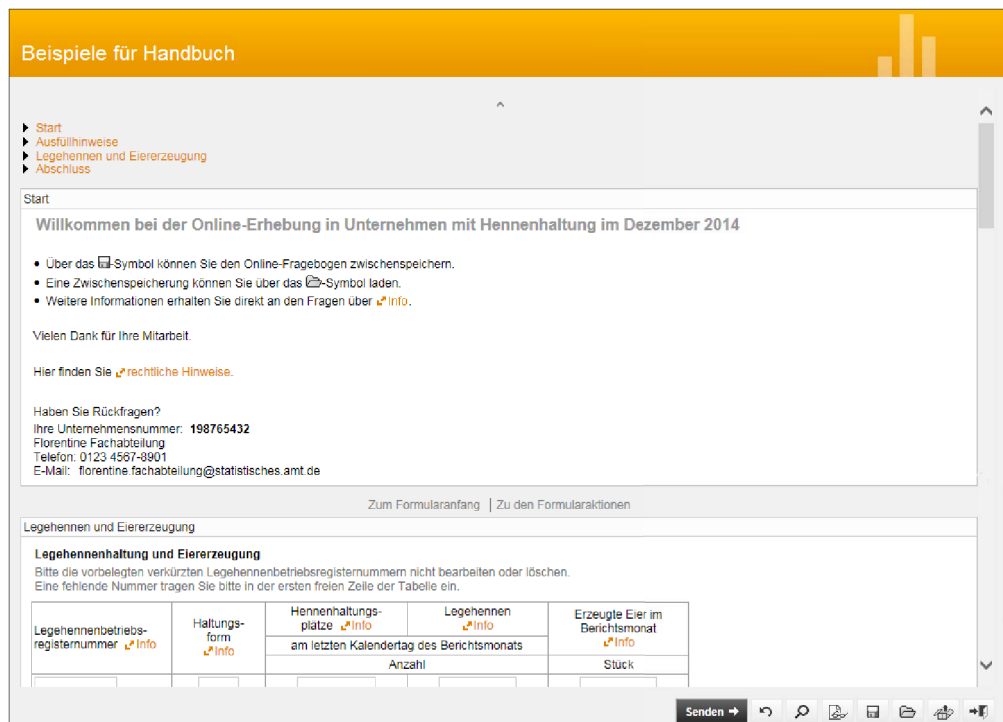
Beispiele für Handbuch

Start
Ausfüllhinweise
Legehennen und Eiererzeugung
Abschluss

Start

Willkommen bei der Online-Erhebung in Unternehmen mit Hennenhaltung im Dezember 2014

- Über das -Symbol können Sie den Online-Fragebogen zwischenspeichern.
- Eine Zwischenspeicherung können Sie über das -Symbol laden.
- Weitere Informationen erhalten Sie direkt an den Fragen über Info.

Vielen Dank für Ihre Mitarbeit.

Hier finden Sie rechtliche Hinweise.

Haben Sie Rückfragen?
Ihre Unternehmensnummer: **198765432**
Florentine Fachabteilung
Telefon: 0123 4567-8901
E-Mail: florentine.fachabteilung@statistisches.amt.de

Zum Formularanfang | Zu den Formularaktionen

Legehennen und Eiererzeugung

Legehennenhaltung und Eiererzeugung
Bitte die vorbelegten verkürzten Legehennenbetriebsregisternummern nicht bearbeiten oder löschen.
Eine fehlende Nummer tragen Sie bitte in der ersten freien Zeile der Tabelle ein.

| Legehennenbetriebs-registernummer Info | Haltungs-form Info | Hennenhaltungs-plätze Info | Legehennen Info | Erzeugte Eier im Berichtsmonat Info |
|---|---|---|---|---|
| | | am letzten Kalendertag des Berichtsmonats | | |
| | | Anzahl | | Stück |

Senden